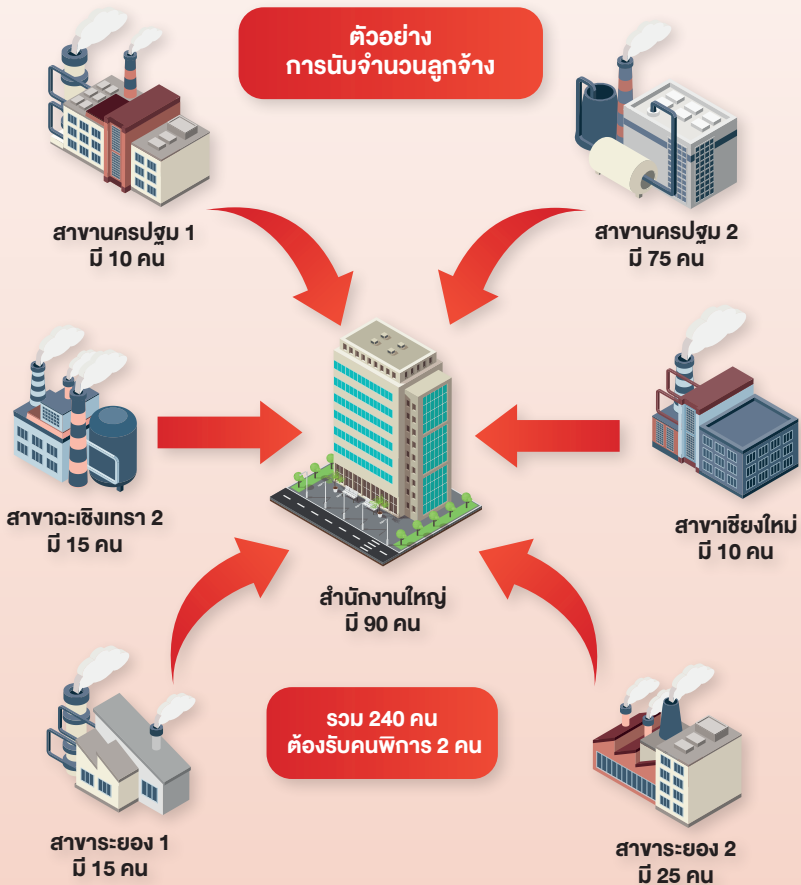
ตัวอย่าง
การนับจำนวนลูกจ้าง

สาขานครปฐม 1
มี 10 คน

สาขานครปฐม 2
มี 75 คน

สาขาฉะเชิงเทรา 2
มี 15 คน

สาขาเชียงใหม่
มี 10 คน

สำนักงานใหญ่
มี 90 คน

รวม 240 คน
ต้องรับคนพิการ 2 คน

สาขาระยอง 1
มี 15 คน

สาขาระยอง 2
มี 25 คน